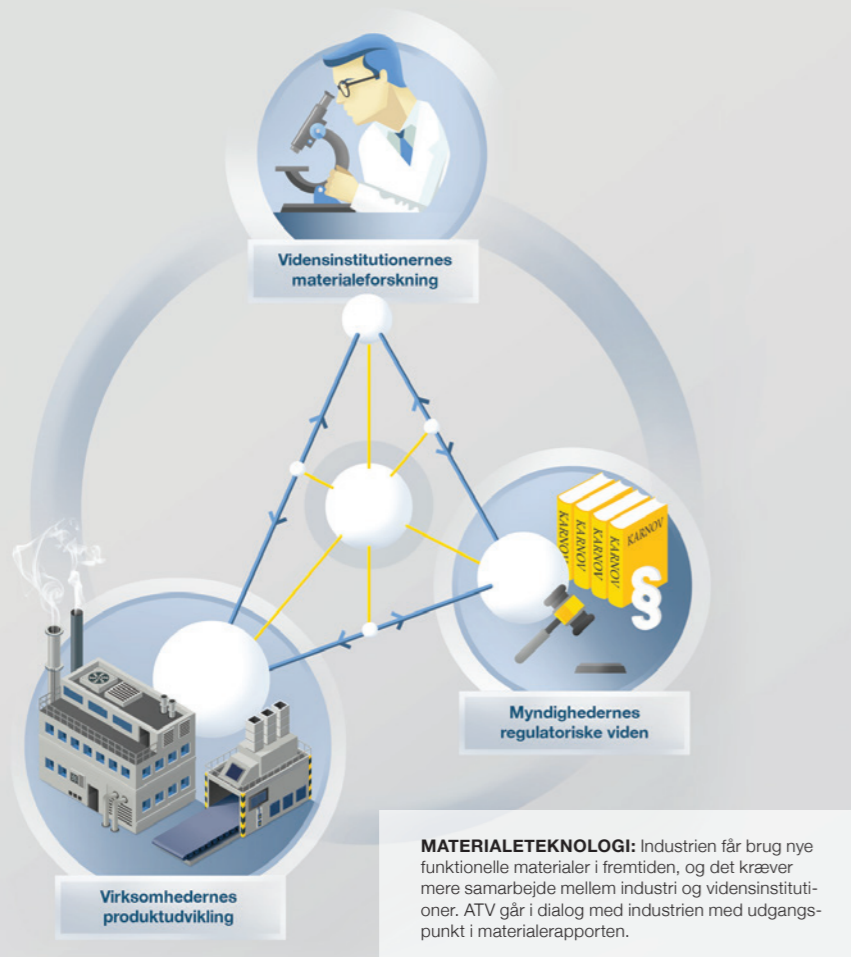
Vidensinstitutionernes materialeforskning

KARNOV

KARNOV

KARNOV

KARNOV

§

Myndighedernes regulatoriske viden

Virksomhedernes produktudvikling

**MATERIALETEKNOLOGI:** Industrien får brug nye funktionelle materialer i fremtiden, og det kræver mere samarbejde mellem industri og vidensinstitutioner. ATV går i dialog med industrien med udgangspunkt i materialerapporten.